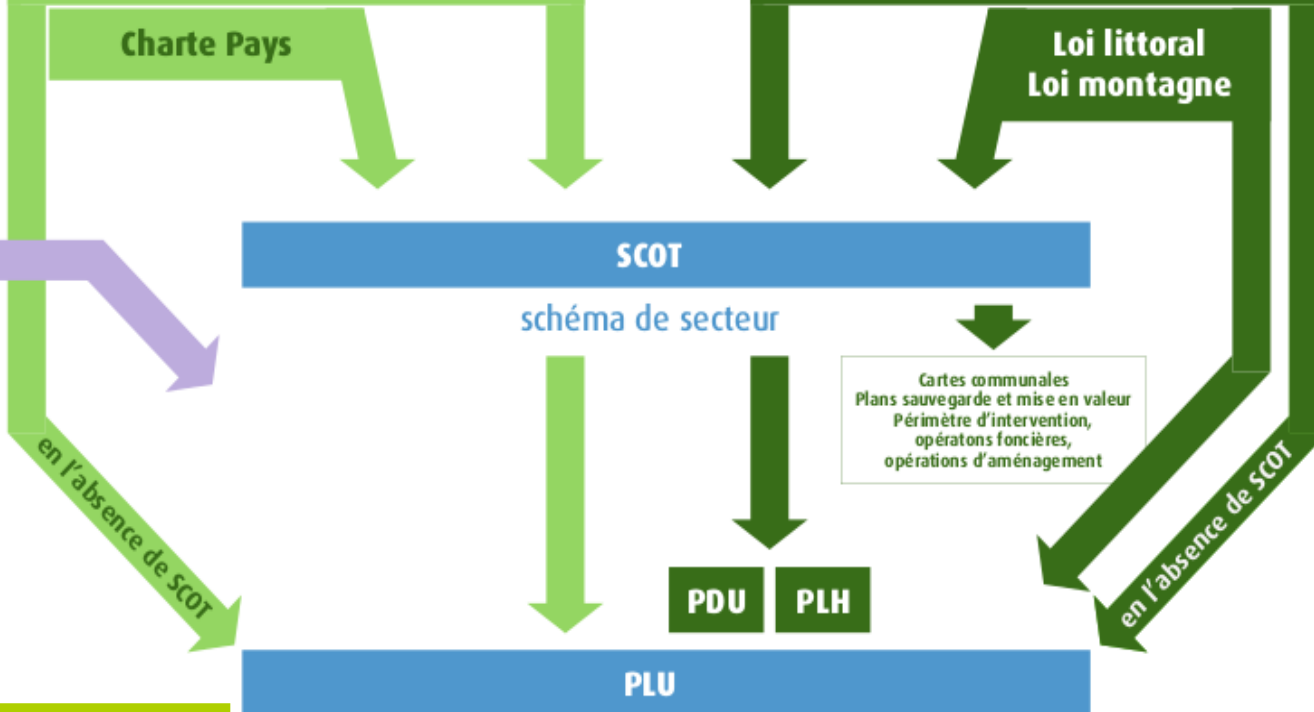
Charte Pays

Loi littoral
Loi montagne

SCOT

schéma de secteur

Cartes communales
Plans sauvegarde et mise en valeur
Périmètre d'intervention,
opératons foncières,
opérations d'aménagement

en l'absence de SCOT

en l'absence de SCOT

PDU

PLH

PLU